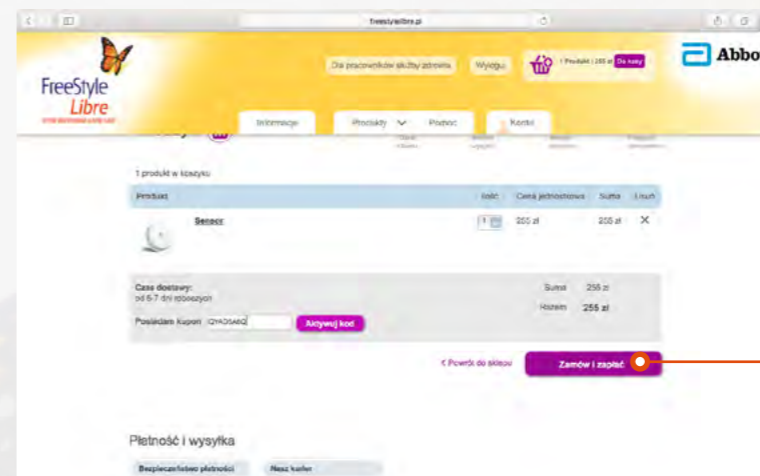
freestylelibre.pl

FreeStyle Libre

Dla pracowników służby zdrowia | Wyloguj | 1 Produkt | 255 zł | Do kasy

Abbo

Informacje | Produkty | Pomoc | Kontakt

1 produkt w koszyku

| Produkt | Ilość | Cena jednostkowa | Suma | Usuń |
|---|---|---|---|---|
| Sensor | 1 | 255 zł | 255 zł | X |

Czas dostawy:
od 6-7 dni roboczych

Posiadam kupon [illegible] Aktywuj kod

Suma 255 zł
Razem 255 zł

< Powrót do sklepu

Zamów i zapłać

Płatność i wysyłka

Bezpieczeństwo płatności | Nasz kurier